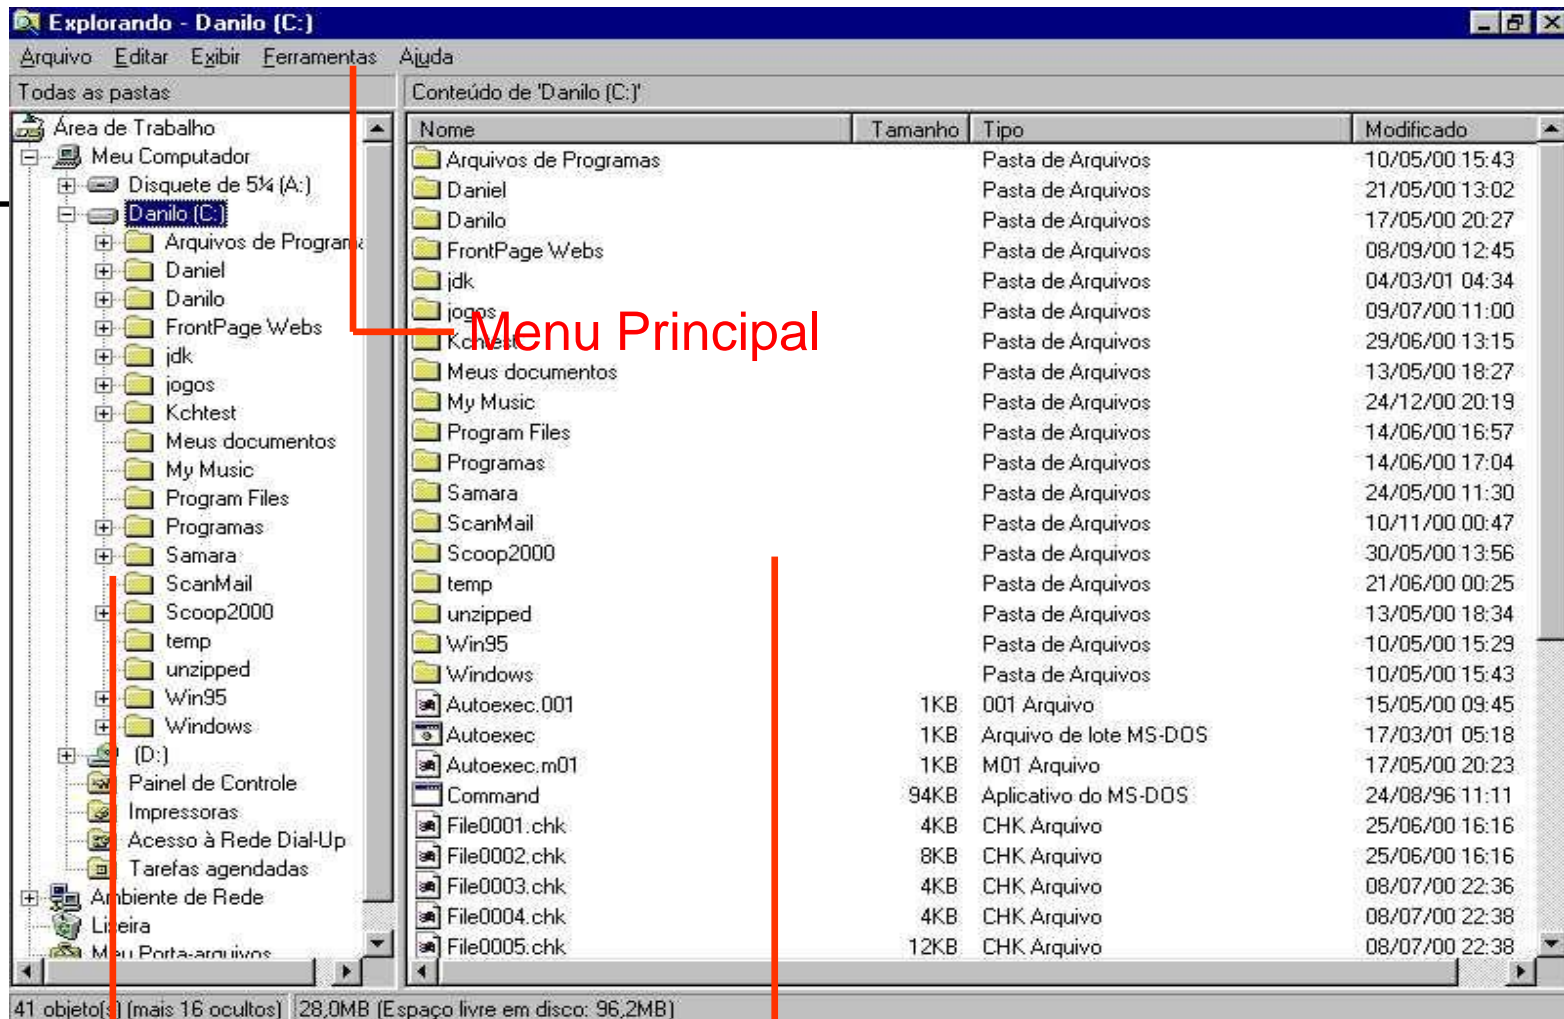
Explorando - Danilo (C:)

Arquivo Editar Exibir Ferramentas Ajuda

Todas as pastas

Conteúdo de 'Danilo (C:)'

Área de Trabalho
Meu Computador
Disquete de 5¼ (A:)
Danilo (C:)
Arquivos de Program
Daniel
Danilo
FrontPage Webs
jdk
jogos
Kchtest
Meus documentos
My Music
Program Files
Programas
Samara
ScanMail
Scoop2000
temp
unzipped
Win95
Windows
(D:)
Painel de Controle
Impressoras
Acesso à Rede Dial-Up
Tarefas agendadas
Ambiente de Rede
Lixeira
Meu Porta-arquivos

Menu Principal

| Nome | Tamanho | Tipo | Modificado |
|---|---|---|---|
| Arquivos de Programas | | Pasta de Arquivos | 10/05/00 15:43 |
| Daniel | | Pasta de Arquivos | 21/05/00 13:02 |
| Danilo | | Pasta de Arquivos | 17/05/00 20:27 |
| FrontPage Webs | | Pasta de Arquivos | 08/09/00 12:45 |
| jdk | | Pasta de Arquivos | 04/03/01 04:34 |
| jogos | | Pasta de Arquivos | 09/07/00 11:00 |
| Kchtest | | Pasta de Arquivos | 29/06/00 13:15 |
| Meus documentos | | Pasta de Arquivos | 13/05/00 18:27 |
| My Music | | Pasta de Arquivos | 24/12/00 20:19 |
| Program Files | | Pasta de Arquivos | 14/06/00 16:57 |
| Programas | | Pasta de Arquivos | 14/06/00 17:04 |
| Samara | | Pasta de Arquivos | 24/05/00 11:30 |
| ScanMail | | Pasta de Arquivos | 10/11/00 00:47 |
| Scoop2000 | | Pasta de Arquivos | 30/05/00 13:56 |
| temp | | Pasta de Arquivos | 21/06/00 00:25 |
| unzipped | | Pasta de Arquivos | 13/05/00 18:34 |
| Win95 | | Pasta de Arquivos | 10/05/00 15:29 |
| Windows | | Pasta de Arquivos | 10/05/00 15:43 |
| Autoexec.001 | 1KB | 001 Arquivo | 15/05/00 09:45 |
| Autoexec | 1KB | Arquivo de lote MS-DOS | 17/03/01 05:18 |
| Autoexec.m01 | 1KB | M01 Arquivo | 17/05/00 20:23 |
| Command | 94KB | Aplicativo do MS-DOS | 24/08/96 11:11 |
| File0001.chk | 4KB | CHK Arquivo | 25/06/00 16:16 |
| File0002.chk | 8KB | CHK Arquivo | 25/06/00 16:16 |
| File0003.chk | 4KB | CHK Arquivo | 08/07/00 22:36 |
| File0004.chk | 4KB | CHK Arquivo | 08/07/00 22:38 |
| File0005.chk | 12KB | CHK Arquivo | 08/07/00 22:38 |

41 objeto(s) (mais 16 ocultos) 28,0MB (Espaço livre em disco: 96,2MB)